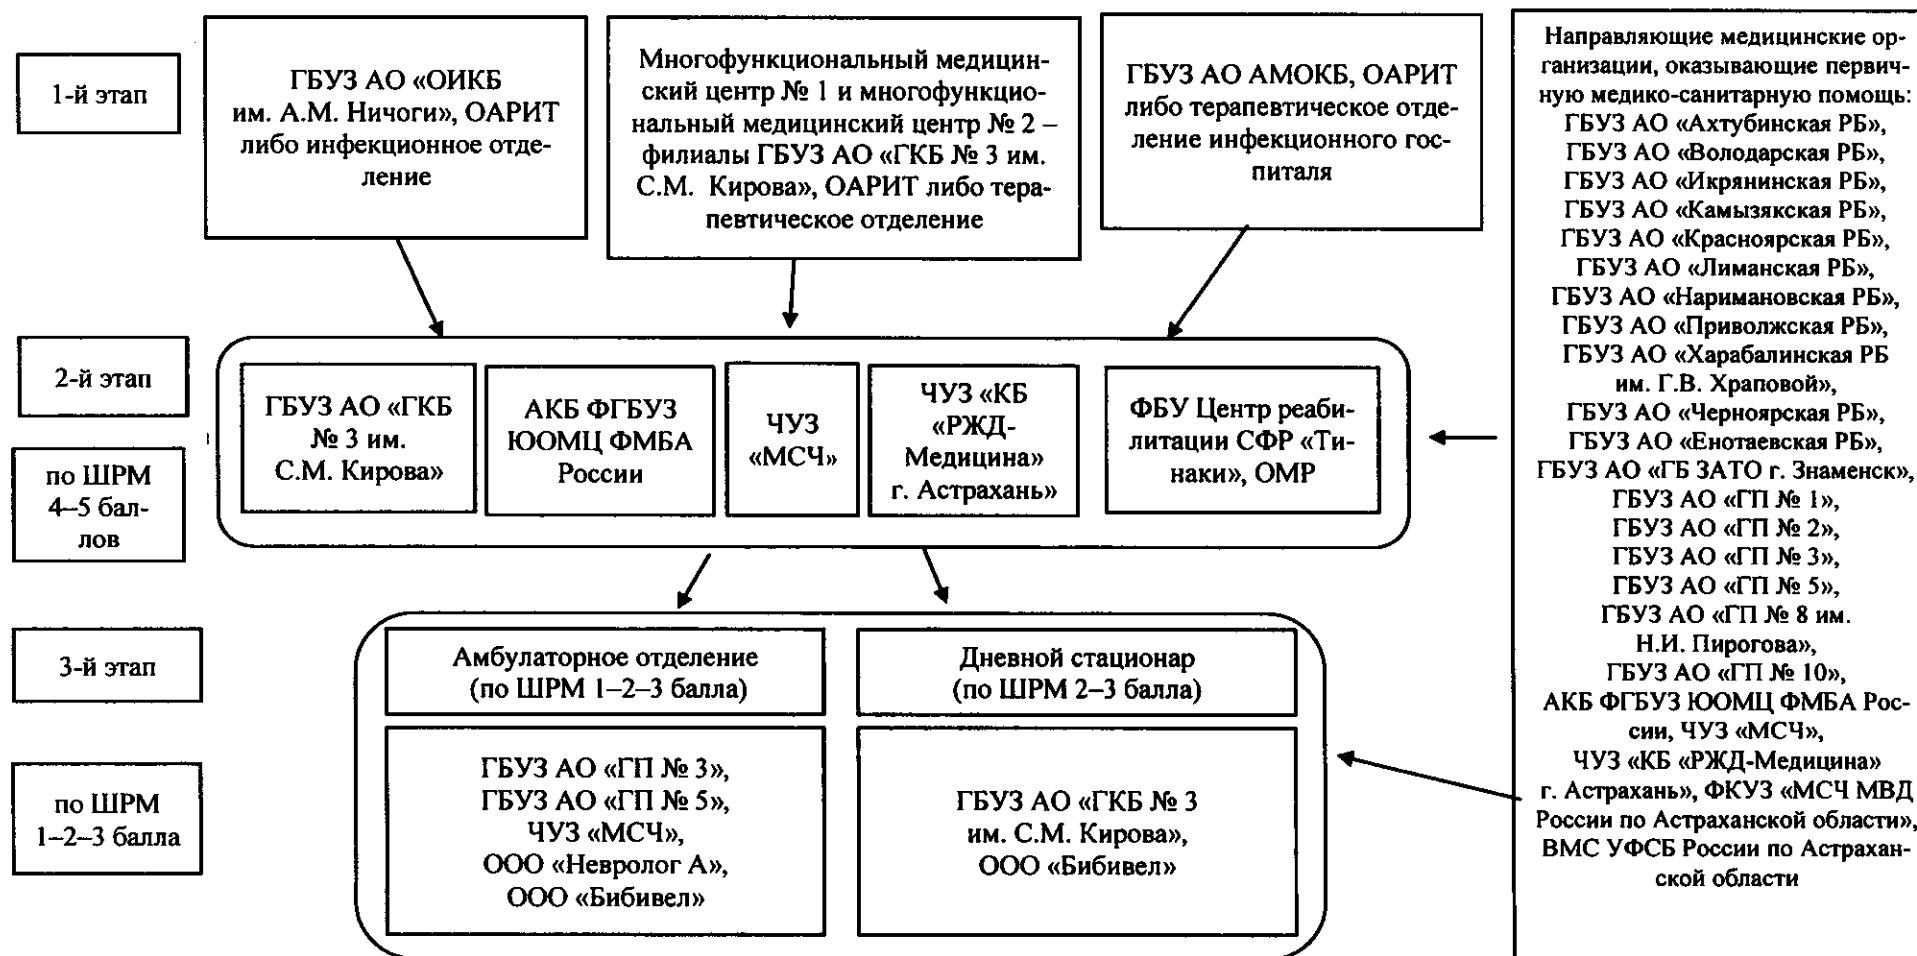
1-й этап

ГБУЗ АО «ОИКБ им. А.М. Ничоги», ОАРИТ либо инфекционное отделение

Многофункциональный медицинский центр № 1 и многофункциональный медицинский центр № 2 – филиалы ГБУЗ АО «ГКБ № 3 им. С.М. Кирова», ОАРИТ либо терапевтическое отделение

ГБУЗ АО АМОКБ, ОАРИТ либо терапевтическое отделение инфекционного госпиталя

Направляющие медицинские организации, оказывающие первичную медико-санитарную помощь: ГБУЗ АО «Ахтубинская РБ», ГБУЗ АО «Володарская РБ», ГБУЗ АО «Икрянинская РБ», ГБУЗ АО «Камызякская РБ», ГБУЗ АО «Красноярская РБ», ГБУЗ АО «Лиманская РБ», ГБУЗ АО «Наримановская РБ», ГБУЗ АО «Приволжская РБ», ГБУЗ АО «Харабалинская РБ им. Г.В. Храповой», ГБУЗ АО «Черноярская РБ», ГБУЗ АО «Енотаевская РБ», ГБУЗ АО «ГБ ЗАТО г. Знаменск», ГБУЗ АО «ГП № 1», ГБУЗ АО «ГП № 2», ГБУЗ АО «ГП № 3», ГБУЗ АО «ГП № 5», ГБУЗ АО «ГП № 8 им. Н.И. Пирогова», ГБУЗ АО «ГП № 10», АКБ ФГБУЗ ЮОМЦ ФМБА России, ЧУЗ «МСЧ», ЧУЗ «КБ «РЖД-Медицина» г. Астрахань», ФКУЗ «МСЧ МВД России по Астраханской области», ВМС УФСБ России по Астраханской области

2-й этап

по ШРМ 4–5 баллов

ГБУЗ АО «ГКБ № 3 им. С.М. Кирова»

АКБ ФГБУЗ ЮОМЦ ФМБА России

ЧУЗ «МСЧ»

ЧУЗ «КБ «РЖД-Медицина» г. Астрахань»

ФБУ Центр реабилитации СФР «Тинаки», ОМР

3-й этап

по ШРМ 1–2–3 балла

Амбулаторное отделение (по ШРМ 1–2–3 балла)

Дневной стационар (по ШРМ 2–3 балла)

ГБУЗ АО «ГП № 3», ГБУЗ АО «ГП № 5», ЧУЗ «МСЧ», ООО «Невролог А», ООО «Бибивел»

ГБУЗ АО «ГКБ № 3 им. С.М. Кирова», ООО «Бибивел»